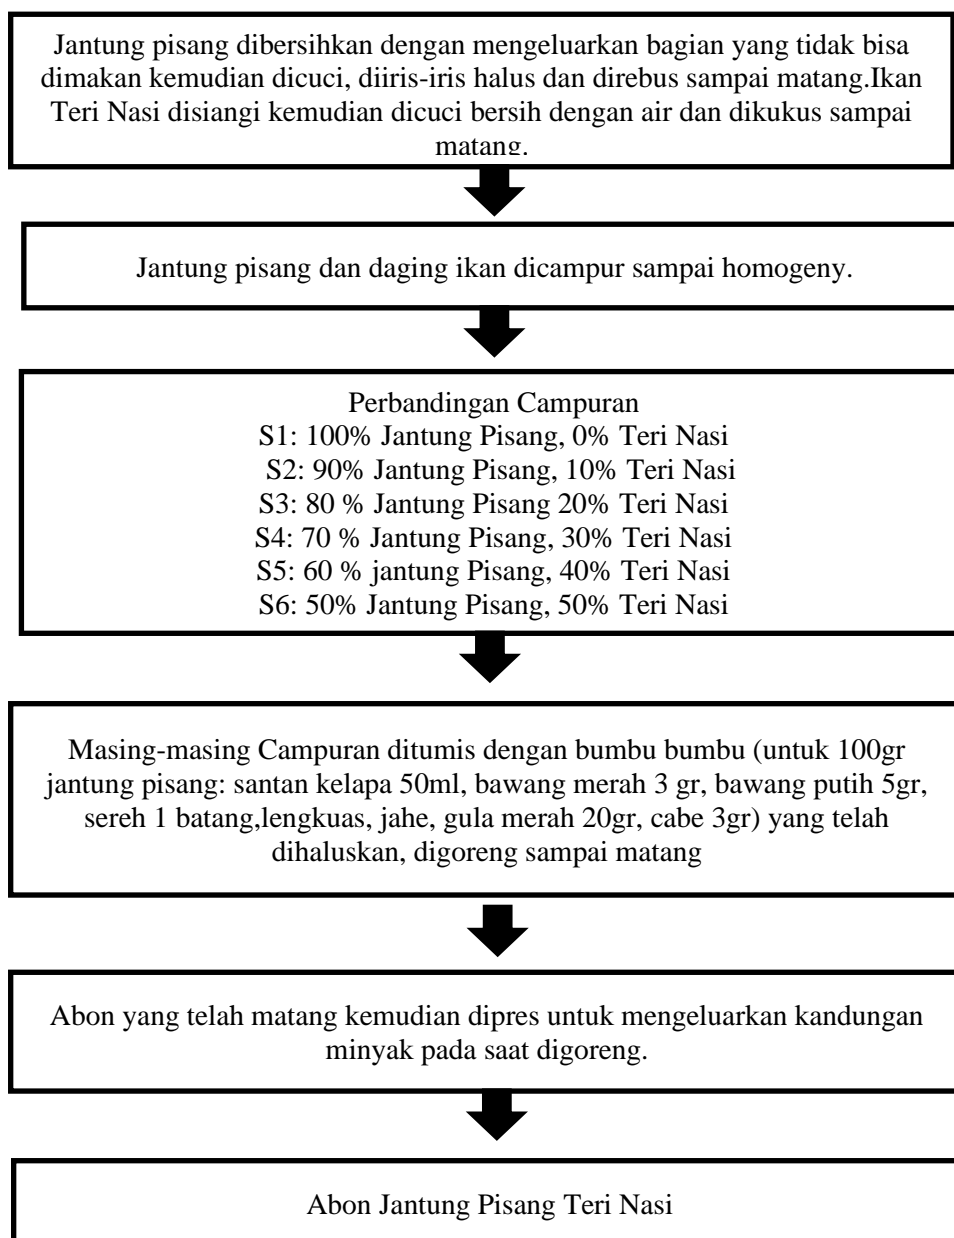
Jantung pisang dibersihkan dengan mengeluarkan bagian yang tidak bisa dimakan kemudian dicuci, diiris-iris halus dan direbus sampai matang.Ikan Teri Nasi disiangi kemudian dicuci bersih dengan air dan dikukus sampai matang.

Jantung pisang dan daging ikan dicampur sampai homogeny.

Perbandingan Campuran
S1: 100% Jantung Pisang, 0% Teri Nasi
S2: 90% Jantung Pisang, 10% Teri Nasi
S3: 80 % Jantung Pisang 20% Teri Nasi
S4: 70 % Jantung Pisang, 30% Teri Nasi
S5: 60 % jantung Pisang, 40% Teri Nasi
S6: 50% Jantung Pisang, 50% Teri Nasi

Masing-masing Campuran ditumis dengan bumbu bumbu (untuk 100gr jantung pisang: santan kelapa 50ml, bawang merah 3 gr, bawang putih 5gr, sereh 1 batang,lengkuas, jahe, gula merah 20gr, cabe 3gr) yang telah dihaluskan, digoreng sampai matang

Abon yang telah matang kemudian dipres untuk mengeluarkan kandungan minyak pada saat digoreng.

Abon Jantung Pisang Teri Nasi